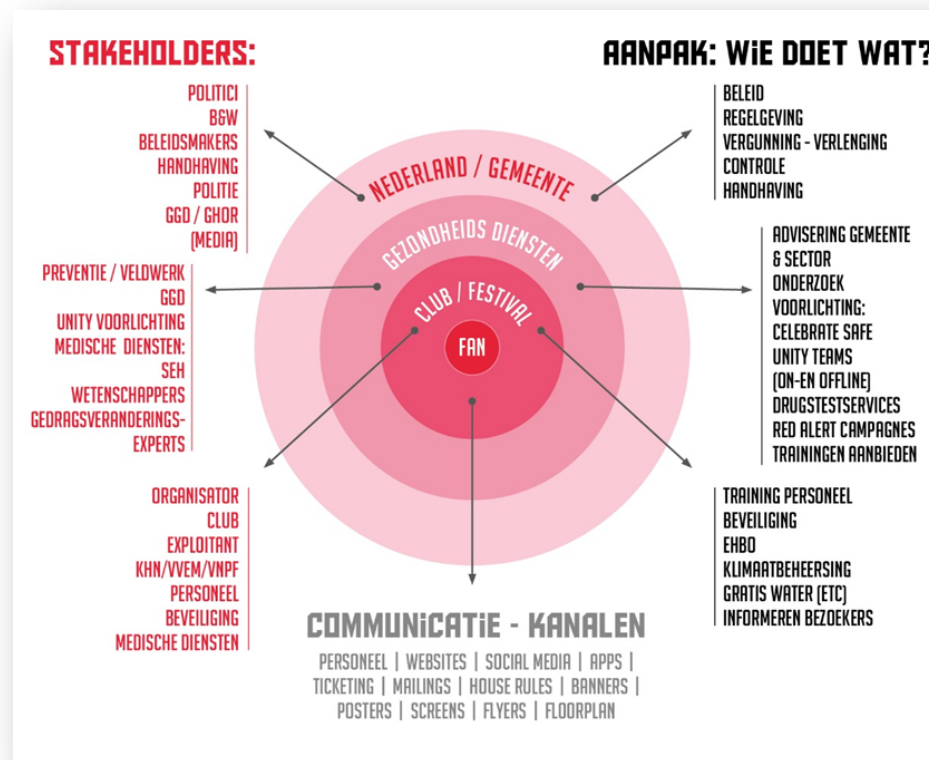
STAKEHOLDERS:

AANPAK: WIE DOET WAT?

POLITICI
B&W
BELEIDSMAKERS
HANDHAVING
POLITIE
GGD / GHOR
(MEDIA)

BELEID
REGELGEVING
VERGUNNING - VERLENGING
CONTROLE
HANDHAVING

NEDERLAND / GEMEENTE

GEZONDHEIDS DIENSTEN

CLUB / FESTIVAL

FAN

PREVENTIE / VELDWERK
GGD
UNITY VOORLICHTING
MEDISCHE DIENSTEN:
SEH
WETENSCHAPPERS
GEDRAGSVERANDERINGS-EXPERTS

ADVISERING GEMEENTE
& SECTOR
ONDERZOEK
VOORLICHTING:
CELEBRATE SAFE
UNITY TEAMS
(ON-EN OFFLINE)
DRUGSTESTSERVICES
RED ALERT CAMPAGNES
TRAININGEN AANBIEDEN

ORGANISATOR
CLUB
EXPLOITANT
KHN/VVEM/VNPF
PERSONEEL
BEVEILIGING
MEDISCHE DIENSTEN

TRAINING PERSONEEL
BEVEILIGING
EHBO
KLIMAATBEHEERSING
GRATIS WATER (ETC)
INFORMEREN BEZOEKERS

COMMUNICATIE - KANALEN

PERSONEEL | WEBSITES | SOCIAL MEDIA | APPS | TICKETING | MAILINGS | HOUSE RULES | BANNERS | POSTERS | SCREENS | FLYERS | FLOORPLAN